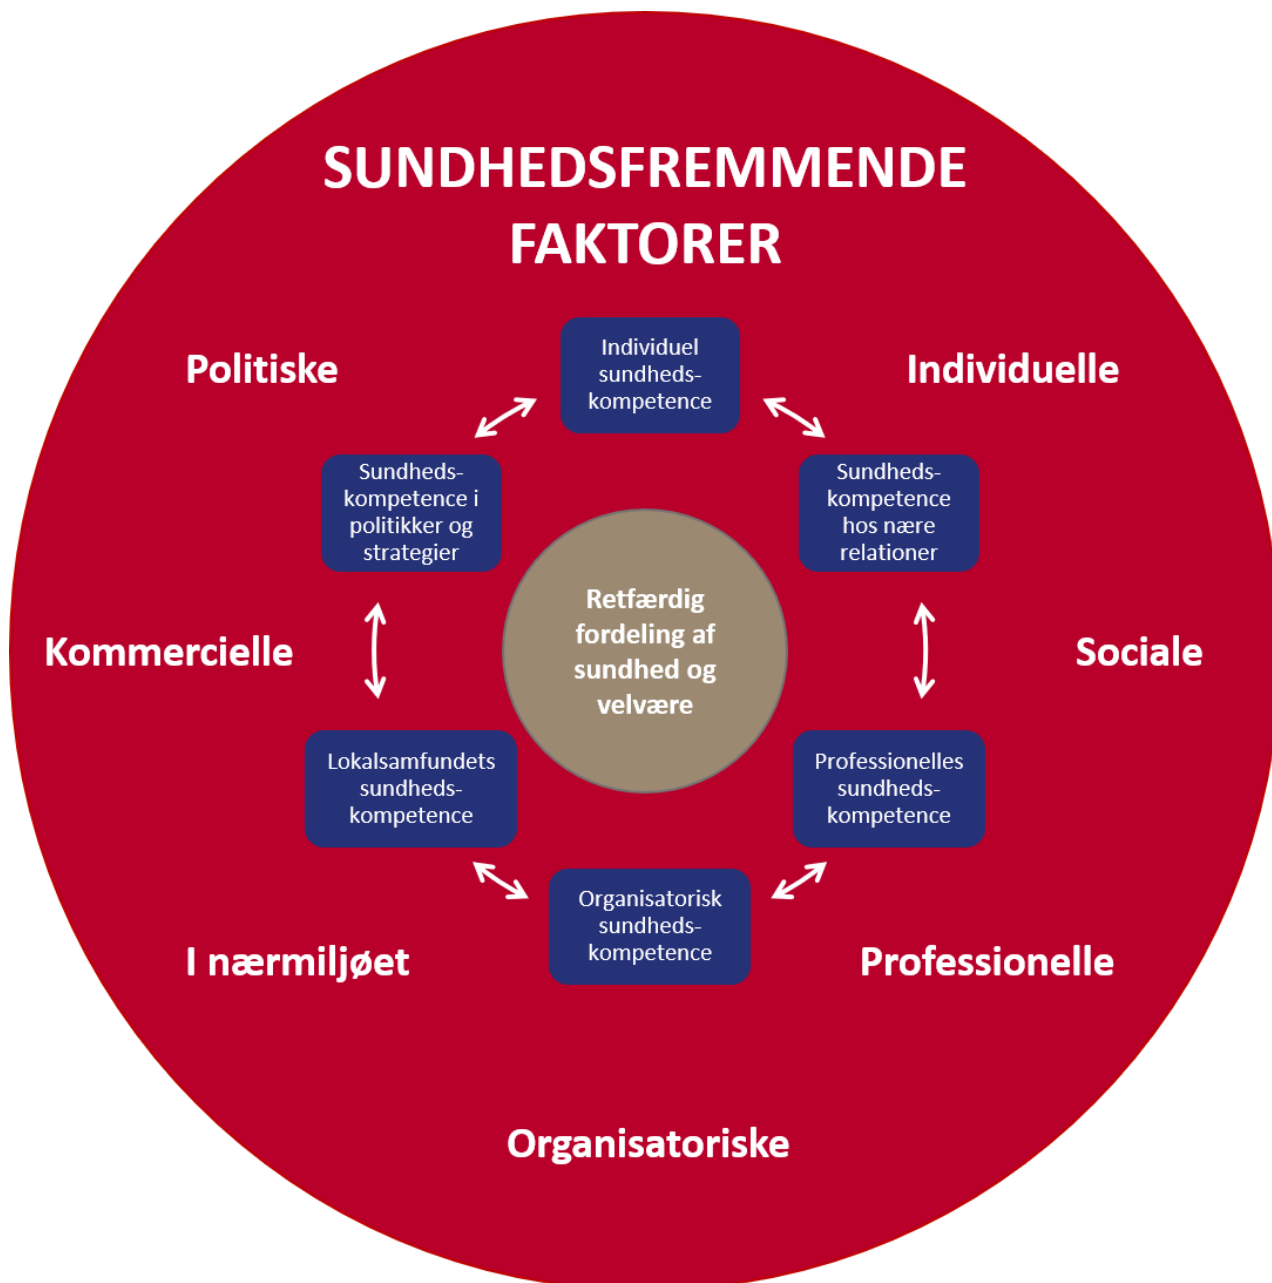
SUNDHEDSFREMMENDE FAKTORER

Politiske

Individuel sundhedskompetence

Individuelle

Sundhedskompetence i politikker og strategier

Sundhedskompetence hos nære relationer

Kommercielle

Retfærdig fordeling af sundhed og velvære

Sociale

Lokalsamfundets sundhedskompetence

Professionelles sundhedskompetence

Organisatorisk sundhedskompetence

I nærmiljøet

Professionelle

Organisatoriske